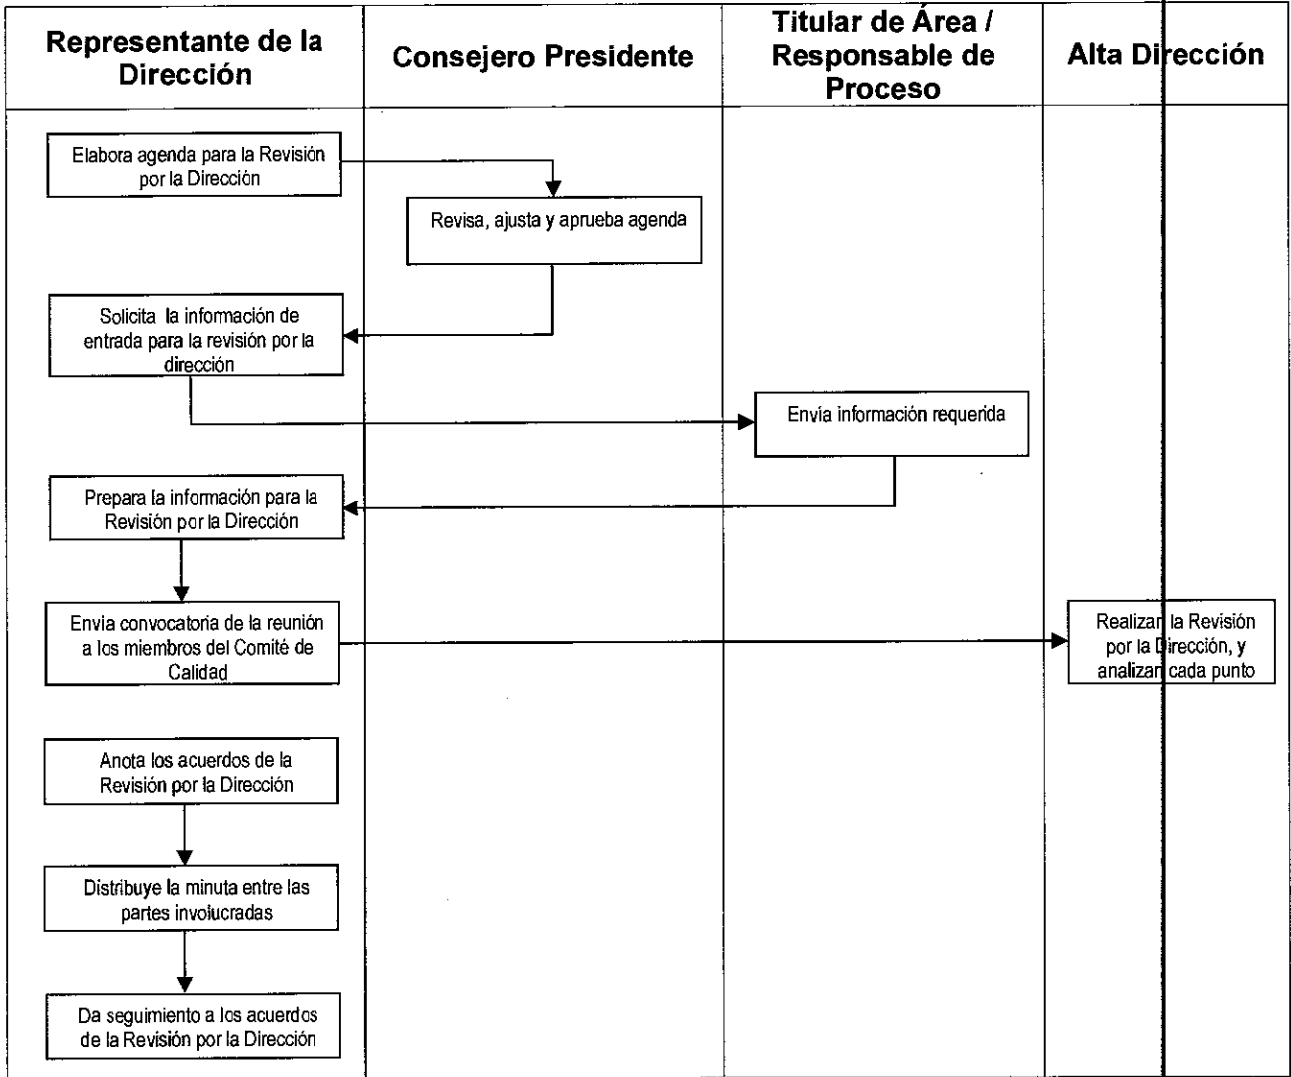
| Representante de la Dirección | Consejero Presidente | Titular de Área / Responsable de Proceso | Alta Dirección |
|---|---|---|---|

Elabora agenda para la Revisión por la Dirección

Revisa, ajusta y aprueba agenda

Solicita la información de entrada para la revisión por la dirección

Envía información requerida

Prepara la información para la Revisión por la Dirección

Envía convocatoria de la reunión a los miembros del Comité de Calidad

Realizan la Revisión por la Dirección, y analizan cada punto

Anota los acuerdos de la Revisión por la Dirección

Distribuye la minuta entre las partes involucradas

Da seguimiento a los acuerdos de la Revisión por la Dirección